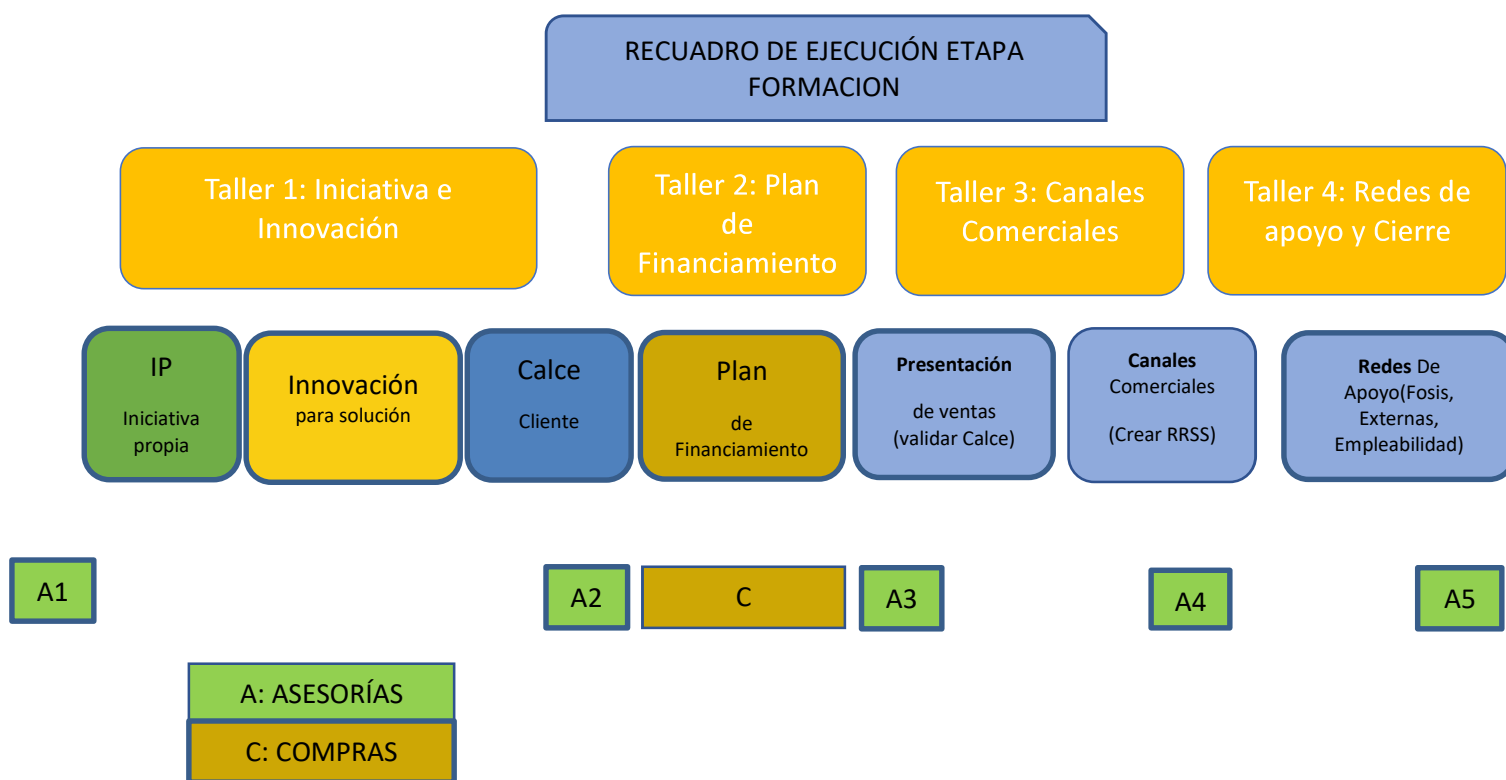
RECUADRO DE EJECUCIÓN ETAPA FORMACION

Taller 1: Iniciativa e Innovación

Taller 2: Plan de Financiamiento

Taller 3: Canales Comerciales

Taller 4: Redes de apoyo y Cierre

IP
Iniciativa propia

Innovación
para solución

Calce
Cliente

Plan
de Financiamiento

Presentación
de ventas (validar Calce)

Canales
Comerciales
(Crear RRSS)

Redes De Apoyo(Fosis, Externas, Empleabilidad)

A1

A2

C

A3

A4

A5

A: ASESORÍAS

C: COMPRAS